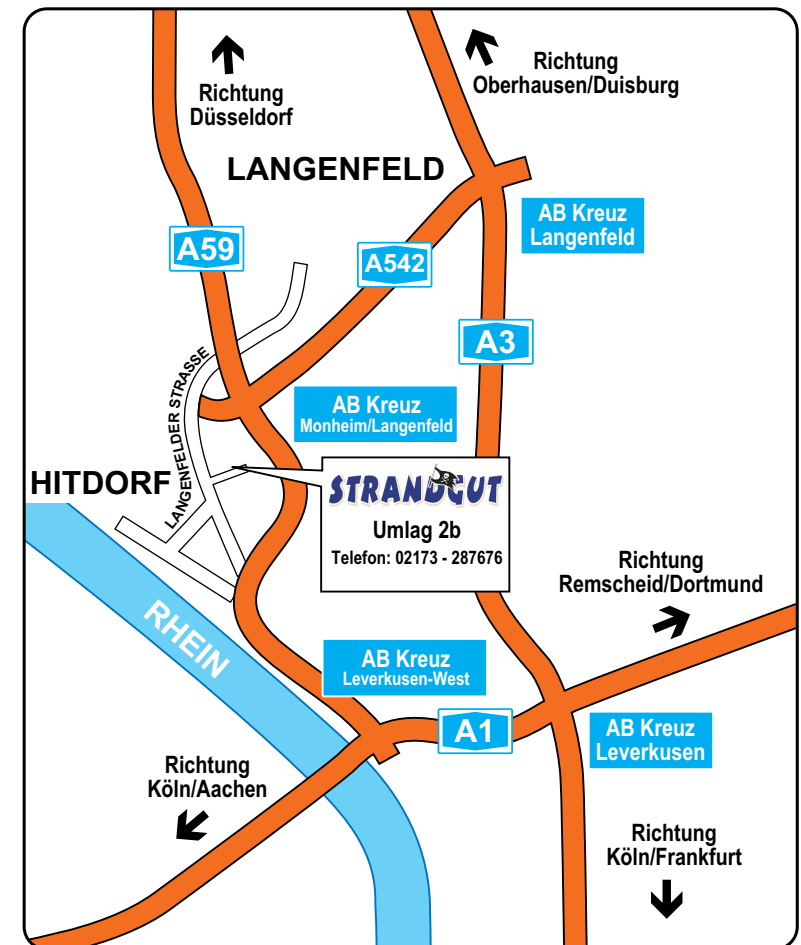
Richtung
Düsseldorf

Richtung
Oberhausen/Duisburg

LANGENFELD

AB Kreuz
Langenfeld

A59

A542

A3

LANGENFELDER STRASSE

AB Kreuz
Monheim/Langenfeld

HITDORF

STRANDGUT
Umlag 2b
Telefon: 02173 - 287676

Richtung
Remscheid/Dortmund

RHEIN

AB Kreuz
Leverkusen-West

A1

AB Kreuz
Leverkusen

Richtung
Köln/Aachen

Richtung
Köln/Frankfurt